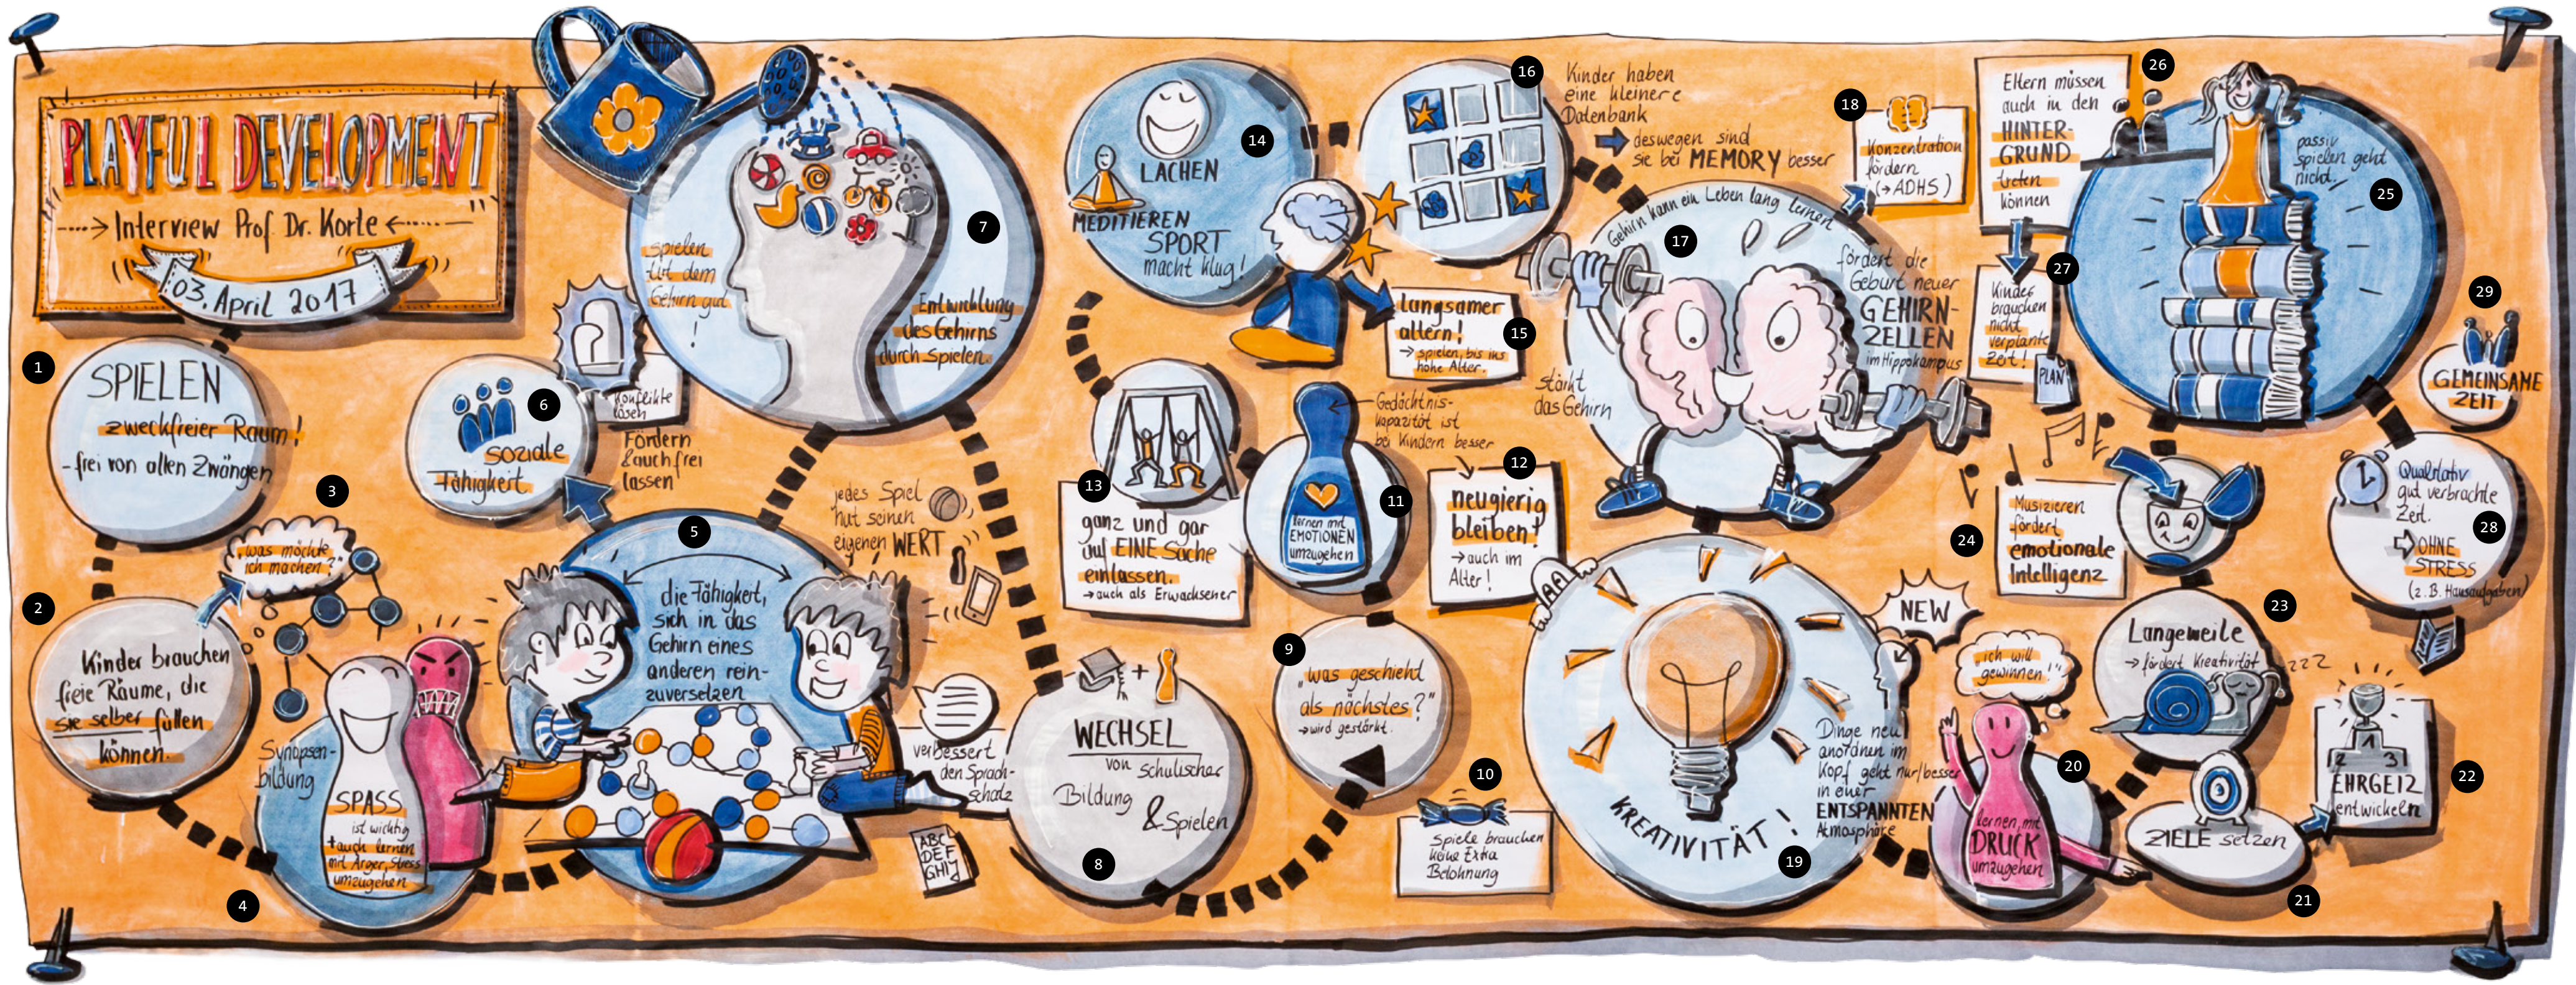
PLAYFUL DEVELOPMENT

Interview Prof. Dr. Korte

03. April 2017

1
SPIELEN
zweckfreier Raum!
- frei von allen Zwängen

2
Kinder brauchen freie Räume, die sie selber füllen können.

3
was möchte ich machen?

4
Synapsen-bildung
SPASS
ist wichtig + auch lernen mit Ärger, Stress umzugehen

5
die Fähigkeit, sich in das Gehirn eines anderen reinzuversetzen

jedes Spiel hat seinen eigenen WERT

verbessert den Sprachschatz

ABC DEF GHI

6
soziale Fähigkeit
Konflikte lösen
Fördern & auch frei lassen

7
Spielen tut dem Gehirn gut!
Entwicklung des Gehirns durch Spielen

8
WECHSEL von schulischer Bildung & Spielen

9
„was geschieht als nächstes?"
→ wird gestärkt

10
Spiele brauchen keine Extra Belohnung

11
Lernen mit EMOTIONEN umzugehen

Gedächtnis-kapazität ist bei Kindern besser

12
neugierig bleiben!
→ auch im Alter!

13
ganz und gar auf EINE Sache einlassen.
→ auch als Erwachsener

14
LACHEN
MEDITIEREN
SPORT macht klug!

15
Langsamer altern!
→ spielen, bis ins hohe Alter.

16
Kinder haben eine kleinere Datenbank
deswegen sind sie bei MEMORY besser

17
Gehirn kann ein Leben lang lernen
fördert die Geburt neuer GEHIRN-ZELLEN im Hippokampus
stärkt das Gehirn

18
Konzentration fördern (→ ADHS)

19
KREATIVITÄT!
Dinge neu anordnen im Kopf geht nur/besser in einer ENTSPANNTEN Atmosphäre

NEW

20
ich will gewinnen!
Lernen, mit DRUCK umzugehen

21
ZIELE setzen

22
EHRGEIZ entwickeln
1 2 3

23
Langeweile
→ fördert Kreativität
zzz

24
Musizieren fördert emotionale Intelligenz

25
passiv spielen geht nicht.

26
Eltern müssen auch in den HINTERGRUND treten können

27
Kinder brauchen nicht verplante Zeit!
PLAN

28
Qualitativ gut verbrachte Zeit.
OHNE STRESS
(z.B. Hausaufgaben)

29
GEMEINSAME ZEIT